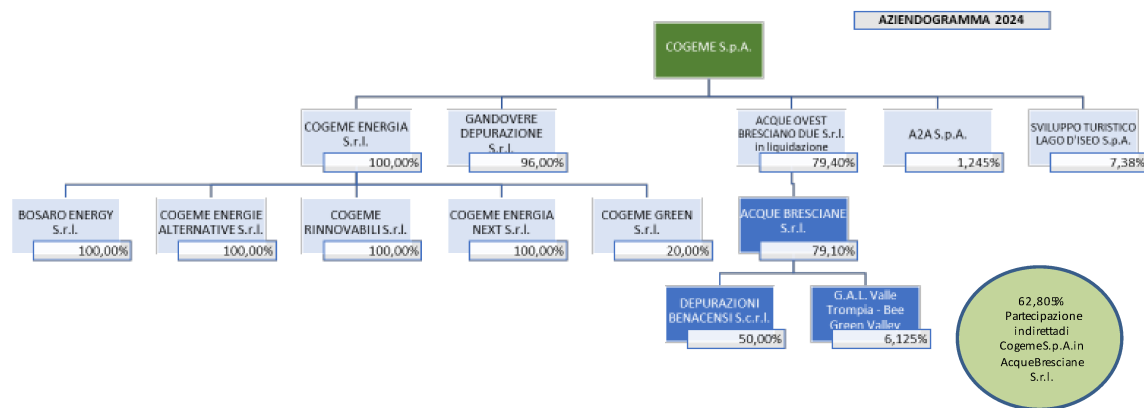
AZIENDOGRAMMA 2024

COGEME S.p.A.

COGEME ENERGIA S.r.l.
100,00%

GANDOVERE DEPURAZIONE S.r.l.
96,00%

ACQUE OVEST BRESCIANO DUE S.r.l. in liquidazione
79,40%

A2A S.p.A.
1,245%

SVILUPPO TURISTICO LAGO D'ISEO S.p.A.
7,38%

BOSARO ENERGY S.r.l.
100,00%

COGEME ENERGIE ALTERNATIVE S.r.l.
100,00%

COGEME RINNOVABILI S.r.l.
100,00%

COGEME ENERGIA NEXT S.r.l.
100,00%

COGEME GREEN S.r.l.
20,00%

ACQUE BRESCIANE S.r.l.
79,10%

DEPURAZIONI BENACENSI S.c.r.l.
50,00%

G.A.L. Valle Trompia - Bee Green Valley
6,125%

62,805% Partecipazione indirettadi CogemeS.p.A.in AcqueBresciane S.r.l.